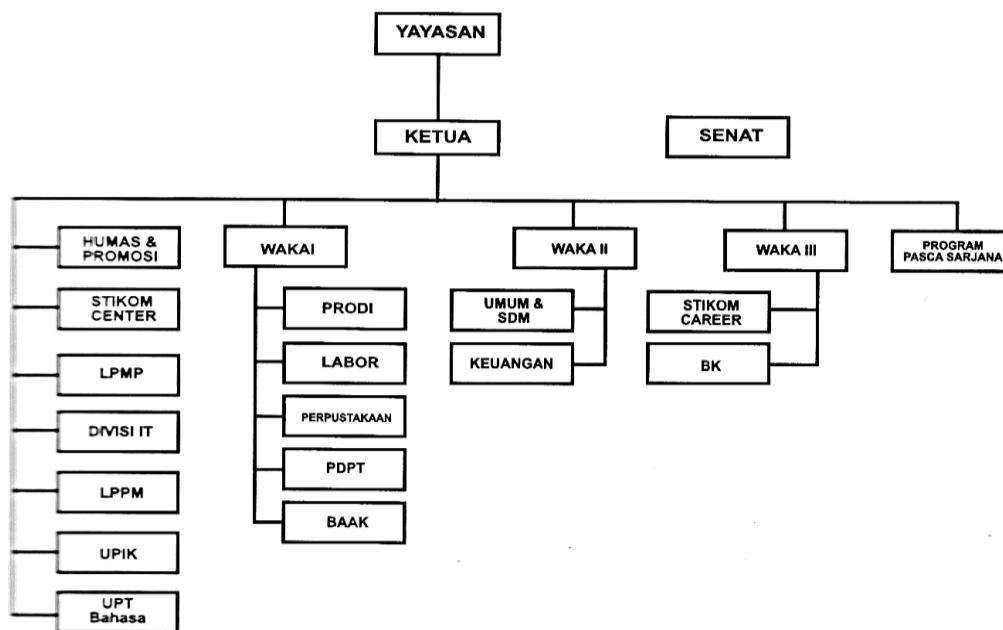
YAYASAN

KETUA

SENAT

HUMAS & PROMOSI

STIKOM CENTER

LPMP

DIVISI IT

LPPM

UPIK

UPT Bahasa

WAKAI

PRODI

LABOR

PERPUSTAKAAN

PDPT

BAAK

WAKA II

UMUM & SDM

KEUANGAN

WAKA III

STIKOM CAREER

BK

PROGRAM PASCA SARJANA